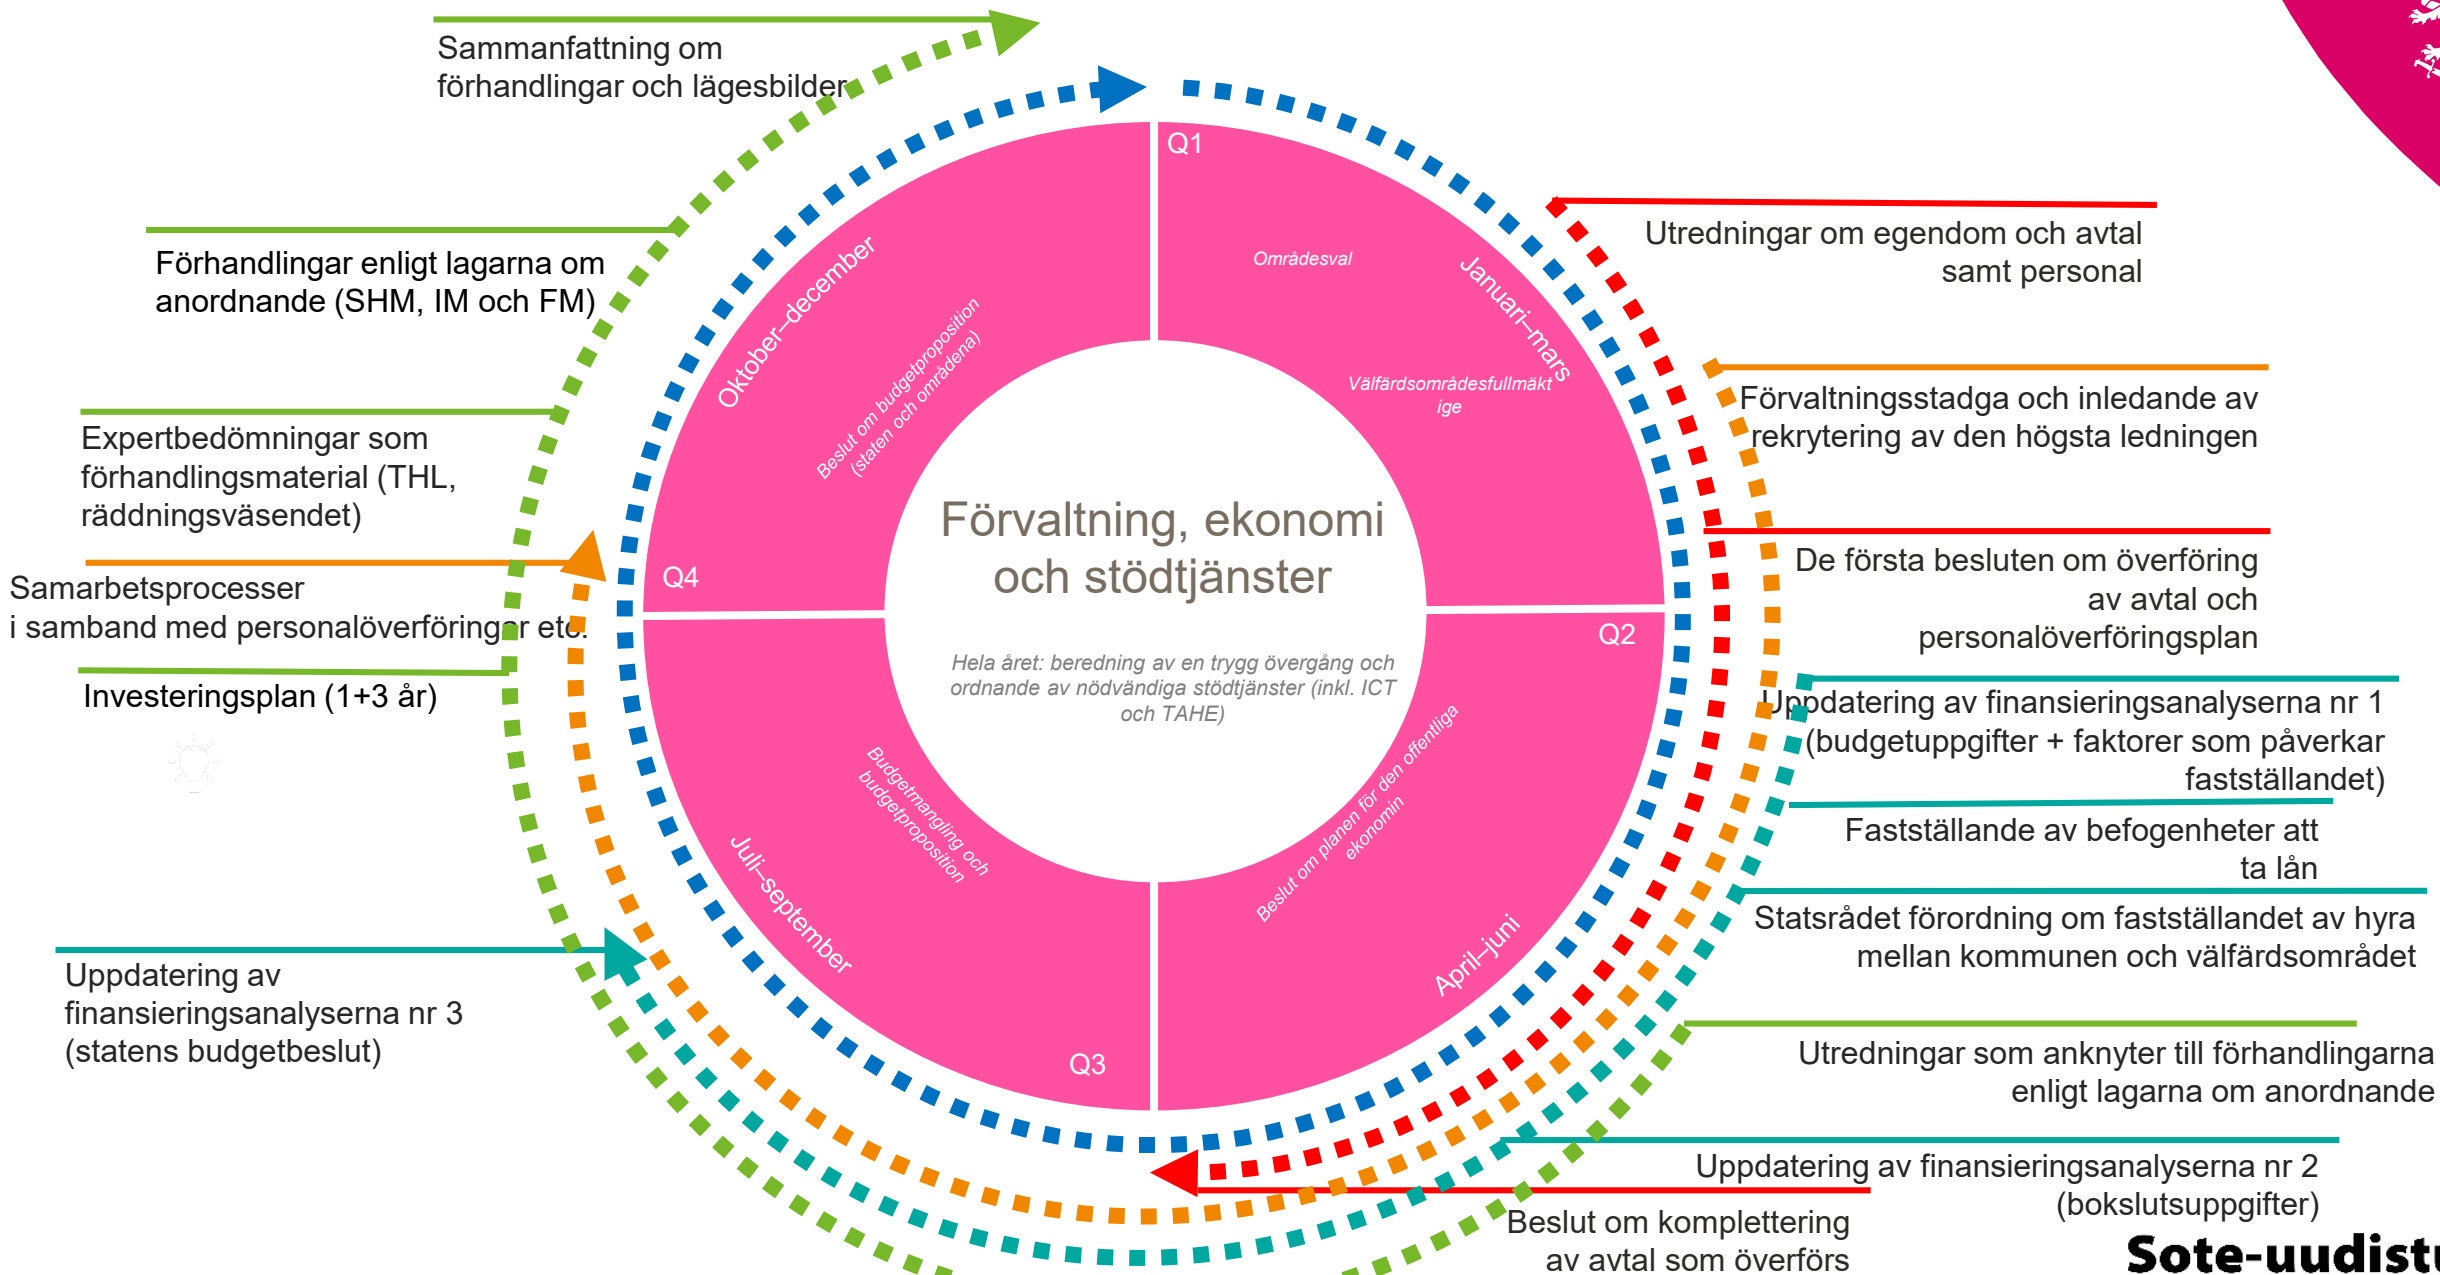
Sammanfattning om förhandlingar och lägesbilder

Förhandlingar enligt lagarna om anordnande (SHM, IM och FM)

Expertbedömningar som förhandlingsmaterial (THL, räddningsväsendet)

Samarbetsprocesser i samband med personalöverföringar etc.

Investeringsplan (1+3 år)

Uppdatering av finansieringsanalyserna nr 3 (statens budgetbeslut)

Q1

Områdesval

Januari–mars

Välfärdsområdesfullmäktige

Oktober–december

Beslut om budgetproposition (staten och områdena)

Q4

Förvaltning, ekonomi och stödtjänster

Hela året: beredning av en trygg övergång och ordnande av nödvändiga stödtjänster (inkl. ICT och TAHE)

Q2

Budgetmangling och budgetproposition

Juli–september

Beslut om planen för den offentliga ekonomin

April–juni

Q3

Utredningar om egendom och avtal samt personal

Förvaltningsstadga och inledande av rekrytering av den högsta ledningen

De första besluten om överföring av avtal och personalöverföringsplan

Uppdatering av finansieringsanalyserna nr 1 (budgetuppgifter + faktorer som påverkar fastställandet)

Fastställande av befogenheter att ta lån

Statsrådet förordning om fastställandet av hyra mellan kommunen och välfärdsområdet

Utredningar som anknyter till förhandlingarna enligt lagarna om anordnande

Uppdatering av finansieringsanalyserna nr 2 (bokslutsuppgifter)

Beslut om komplettering av avtal som överförs

Sote-uudist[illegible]